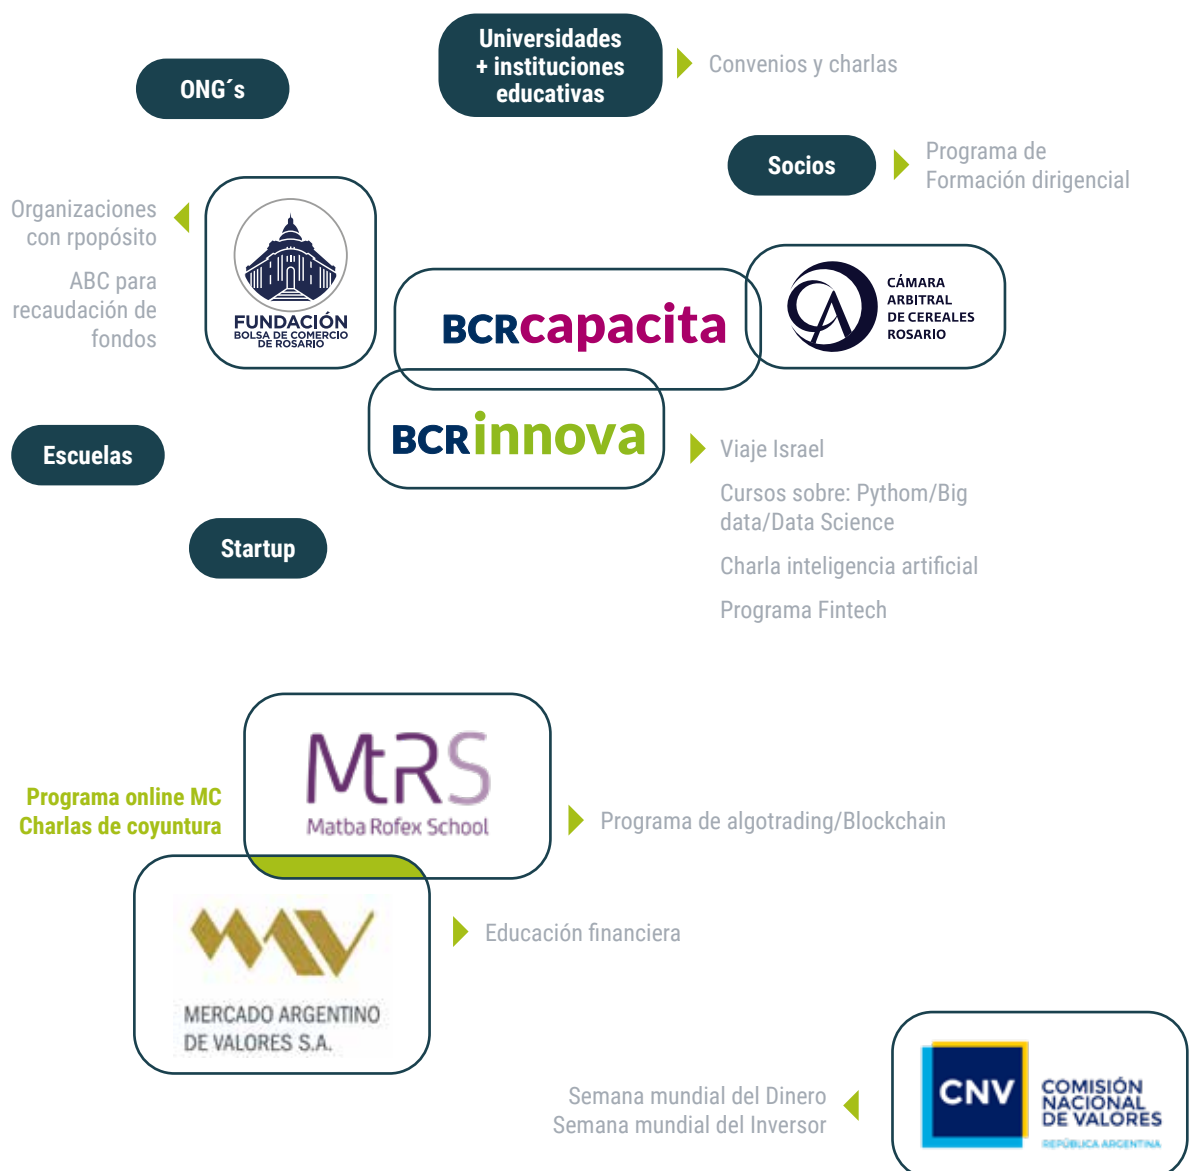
Universidades + instituciones educativas

Convenios y charlas

ONG´s

Socios

Programa de Formación dirigencial

Organizaciones con rpopósito

ABC para recaudación de fondos

FUNDACIÓN BOLSA DE COMERCIO DE ROSARIO

BCRcapacita

CÁMARA ARBITRAL DE CEREALES ROSARIO

BCRinnova

Escuelas

Viaje Israel

Cursos sobre: Pythom/Big data/Data Science

Charla inteligencia artificial

Programa Fintech

Startup

MtRS
Matba Rofex School

Programa online MC
Charlas de coyuntura

Programa de algotrading/Blockchain

MERCADO ARGENTINO DE VALORES S.A.

Educación financiera

Semana mundial del Dinero
Semana mundial del Inversor

CNV
COMISIÓN NACIONAL DE VALORES
REPÚBLICA ARGENTINA